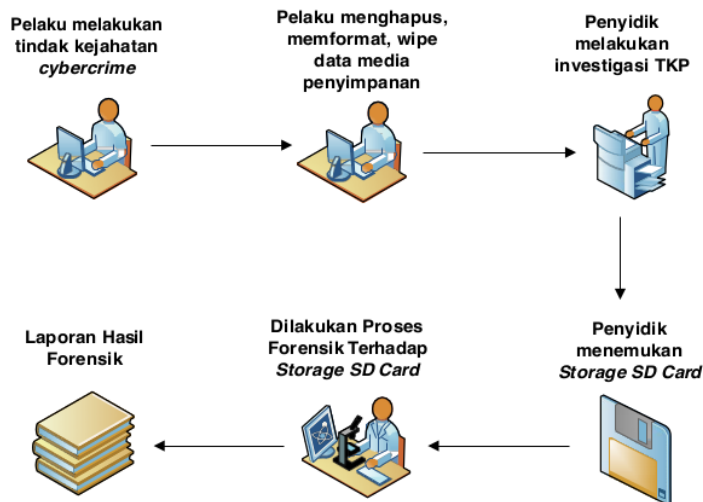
Pelaku melakukan tindak kejahatan *cybercrime*

Pelaku menghapus, memformat, wipe data media penyimpanan

Penyidik melakukan investigasi TKP

Laporan Hasil Forensik

Dilakukan Proses Forensik Terhadap *Storage SD Card*

Penyidik menemukan *Storage SD Card*